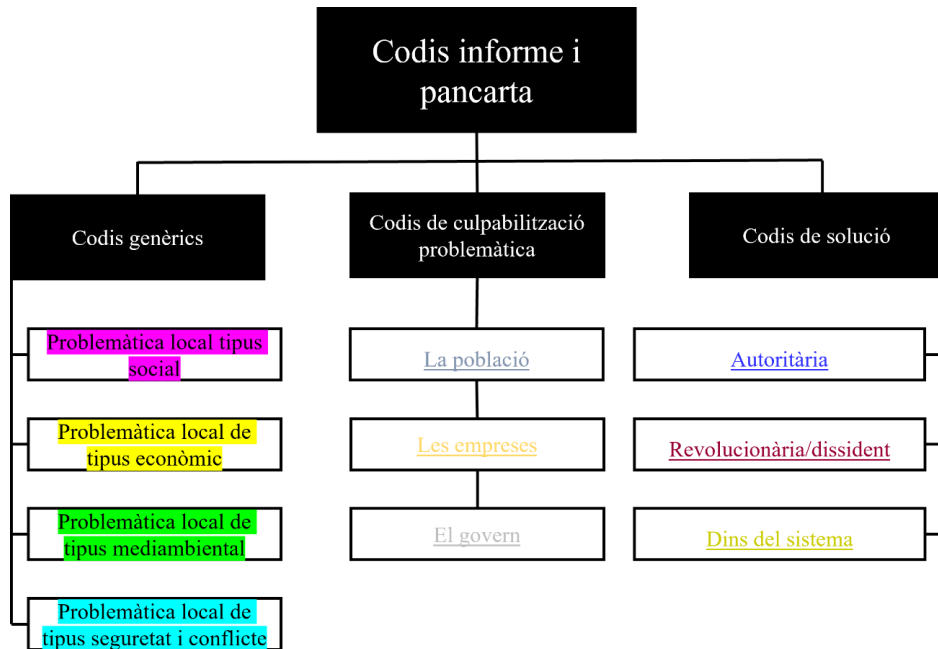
Codis informe i pancarta

Codis genèrics

Problemàtica local tipus social

Problemàtica local de tipus econòmic

Problemàtica local de tipus mediambiental

Problemàtica local de tipus seguretat i conflicte

Codis de culpabilització problemàtica

La població

Les empreses

El govern

Codis de solució

Autoritària

Revolucionària/dissident

Dins del sistema